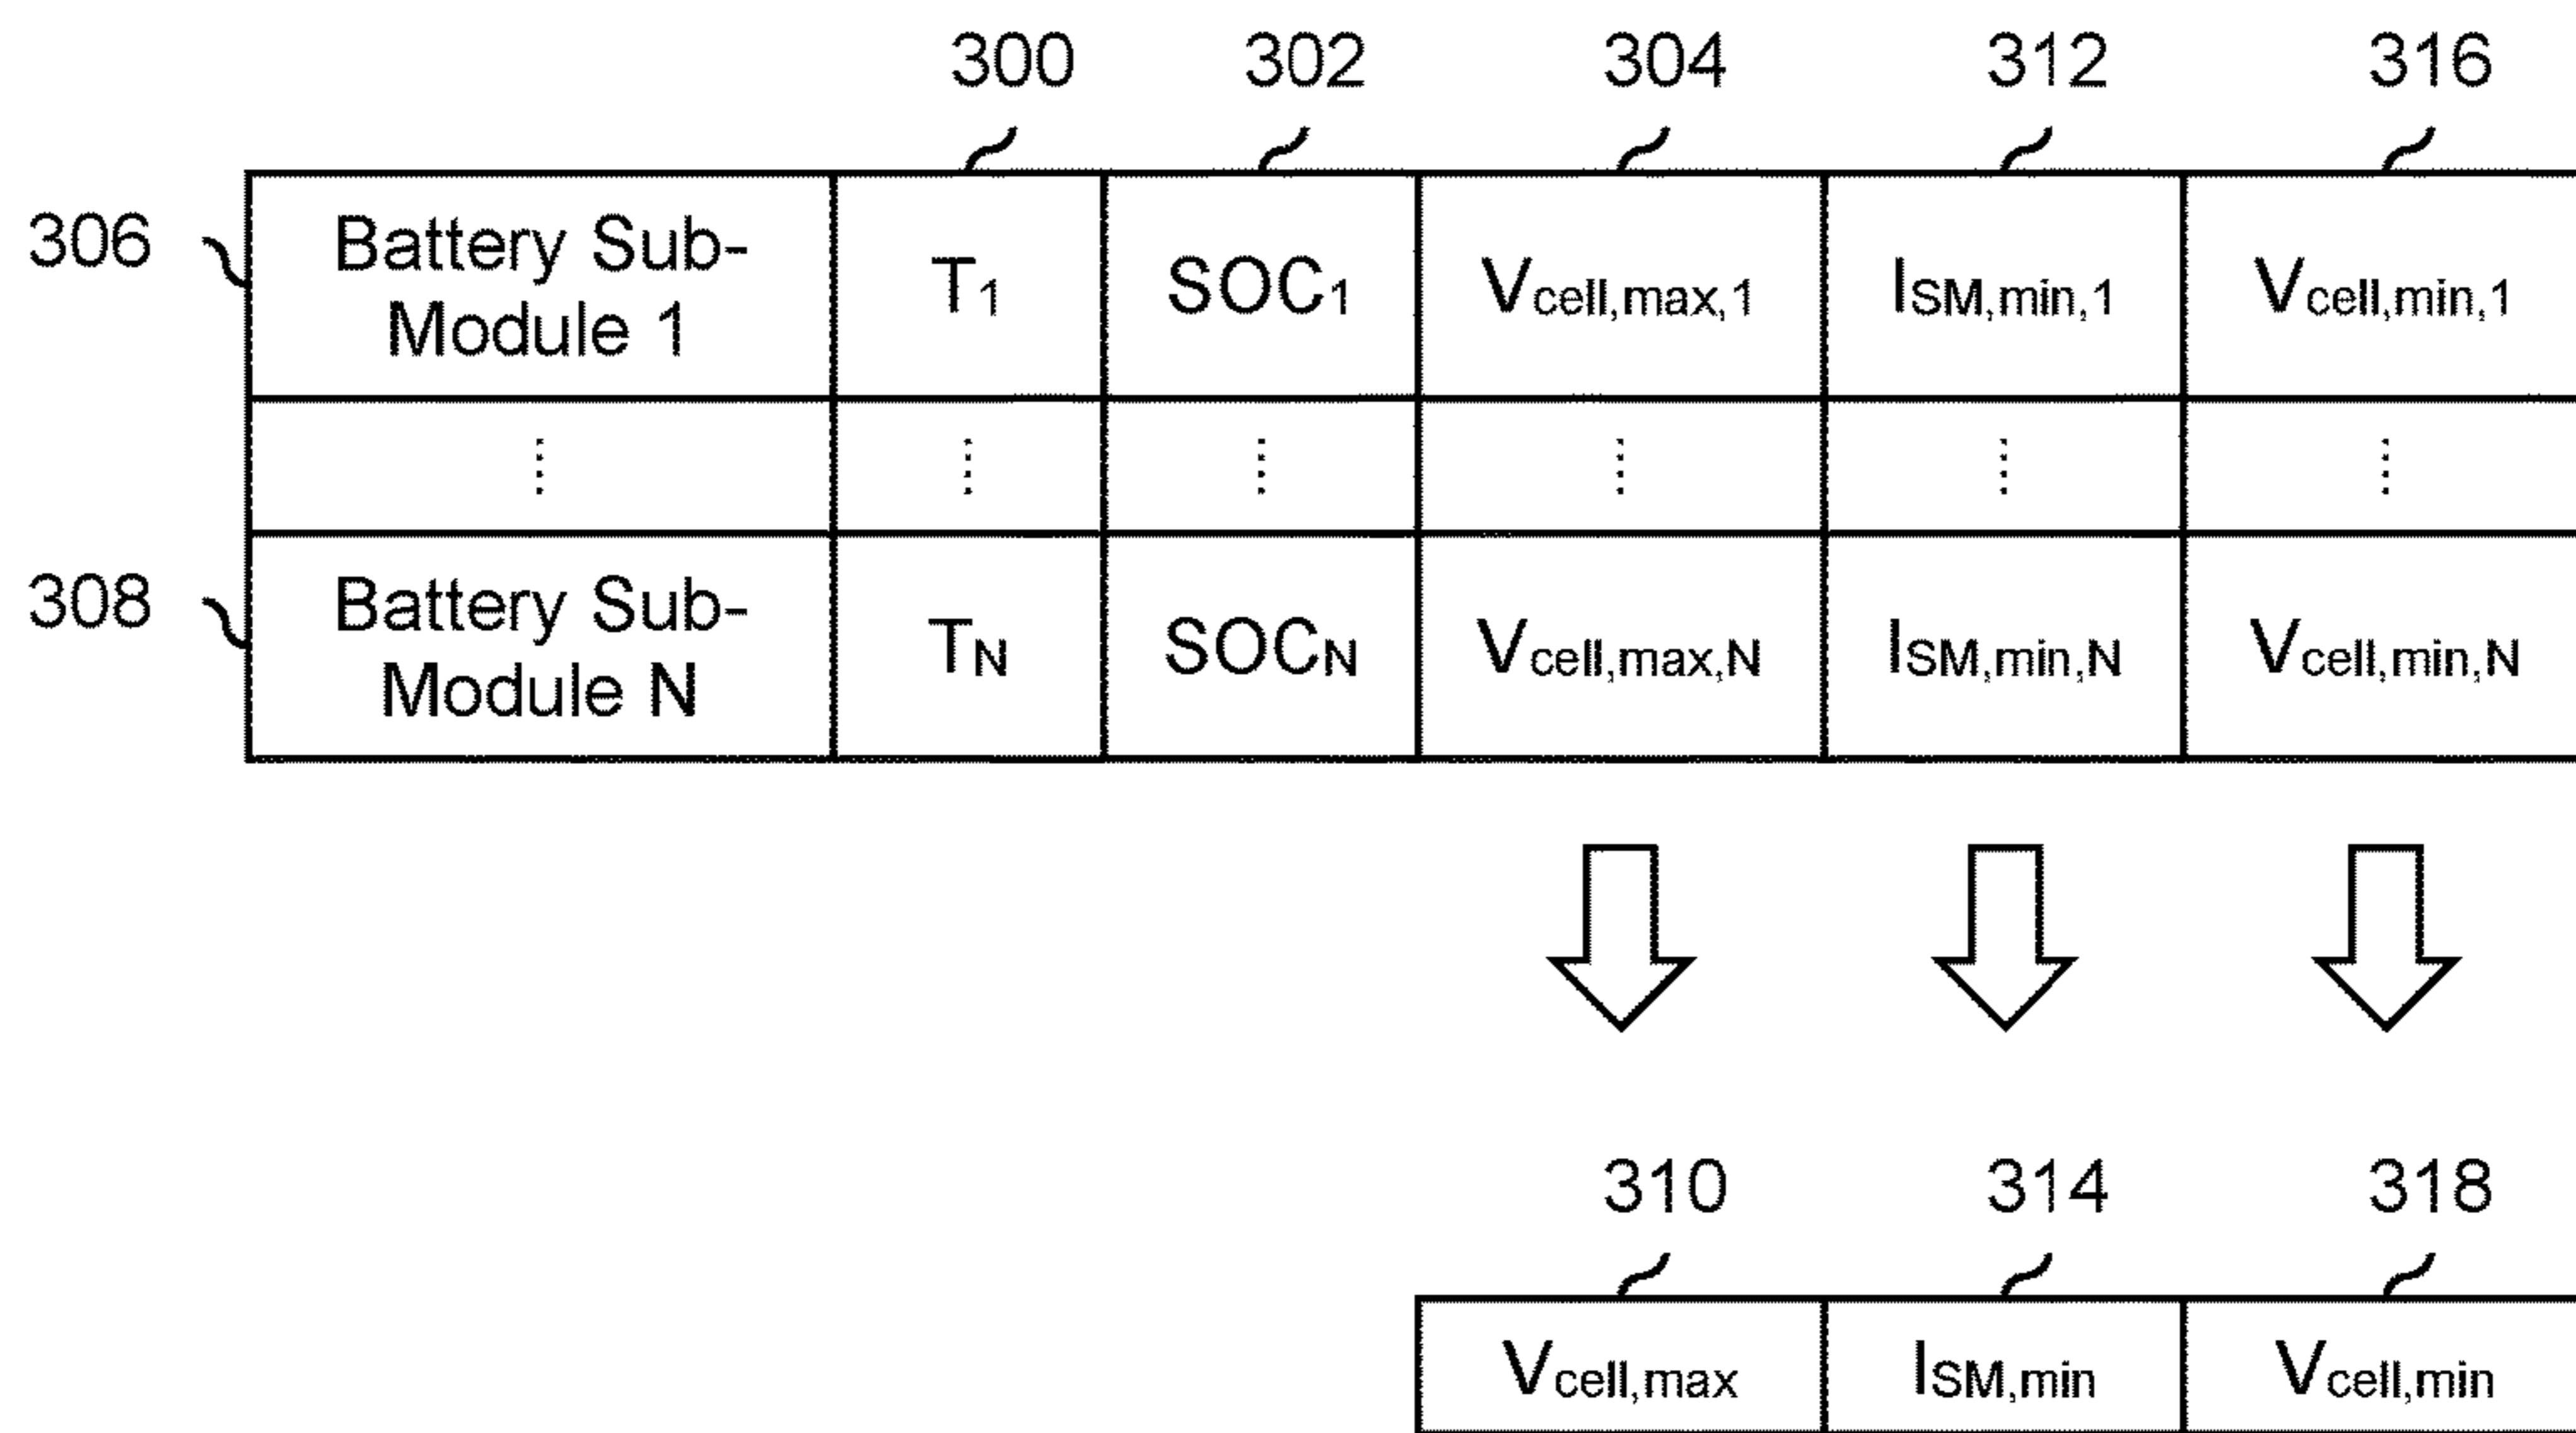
300 302 304 312 316

306

308

| Battery Sub-Module 1 | $T_1$ | $SOC_1$ | $V_{cell,max,1}$ | $I_{SM,min,1}$ | $V_{cell,min,1}$ |
|---|---|---|---|---|---|
| ⋮ | ⋮ | ⋮ | ⋮ | ⋮ | ⋮ |
| Battery Sub-Module N | $T_N$ | $SOC_N$ | $V_{cell,max,N}$ | $I_{SM,min,N}$ | $V_{cell,min,N}$ |

310 314 318

| $V_{cell,max}$ | $I_{SM,min}$ | $V_{cell,min}$ |
|---|---|---|